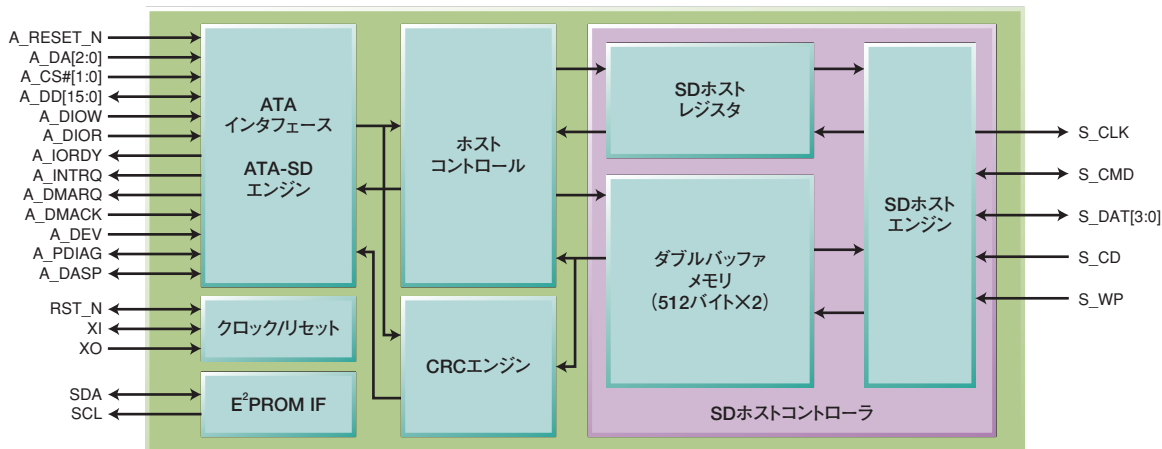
A_RESET_N
A_DA[2:0]
A_CS#[1:0]
A_DD[15:0]
A_DIOW
A_DIOR
A_IORDY
A_INTRQ
A_DMARQ
A_DMACK
A_DEV
A_PDIAG
A_DASP
RST_N
XI
XO
SDA
SCL

ATA
インタフェース

ATA-SD
エンジン

クロック/リセット

$E^2$PROM IF

ホスト
コントロール

CRCエンジン

SDホスト
レジスタ

ダブルバッファ
メモリ
(512バイト×2)

SDホスト
エンジン

SDホストコントローラ

S_CLK
S_CMD
S_DAT[3:0]
S_CD
S_WP